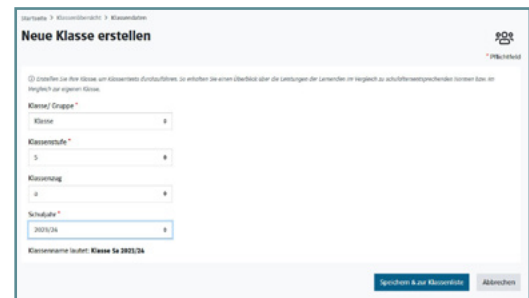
Startseite > Klassenübersicht > Klassendaten

Neue Klasse erstellen

* Pflichtfeld

ⓘ Erstellen Sie Ihre Klasse, um Klassentests durchzuführen. So erhalten Sie einen Überblick über die Leistungen der Lernenden im Vergleich zu schulformentsprechenden Normen bzw. im Vergleich zur eigenen Klasse.

Klasse/ Gruppe *

Klasse

Klassenstufe *

5

Klassenzug

a

Schuljahr *

2023/24

Klassenname lautet: Klasse 5a 2023/24

Speichern & zur Klassenliste

Abbrechen